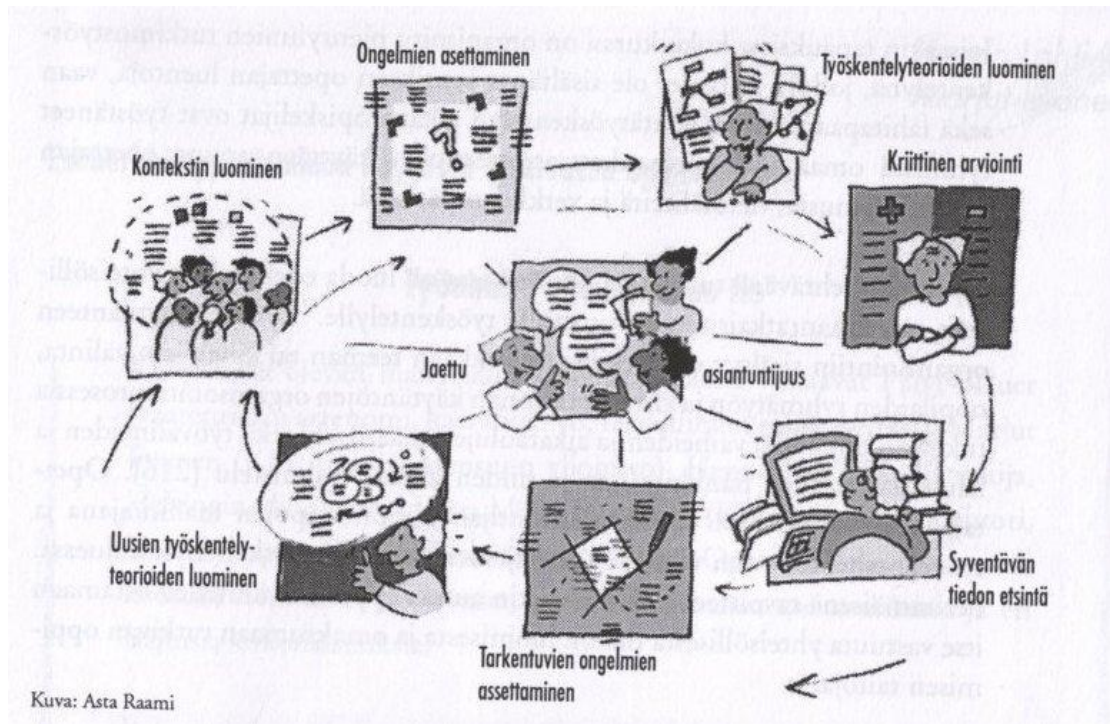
Ongelmien asettaminen

Työskentelyteorioiden luominen

Kontekstin luominen

Kriittinen arviointi

Jaettu

asiantuntijuus

Uusien työskentelyteorioiden luominen

Syventävän tiedon etsintä

Tarkentuvien ongelmien asettaminen

Kuva: Asta Raami